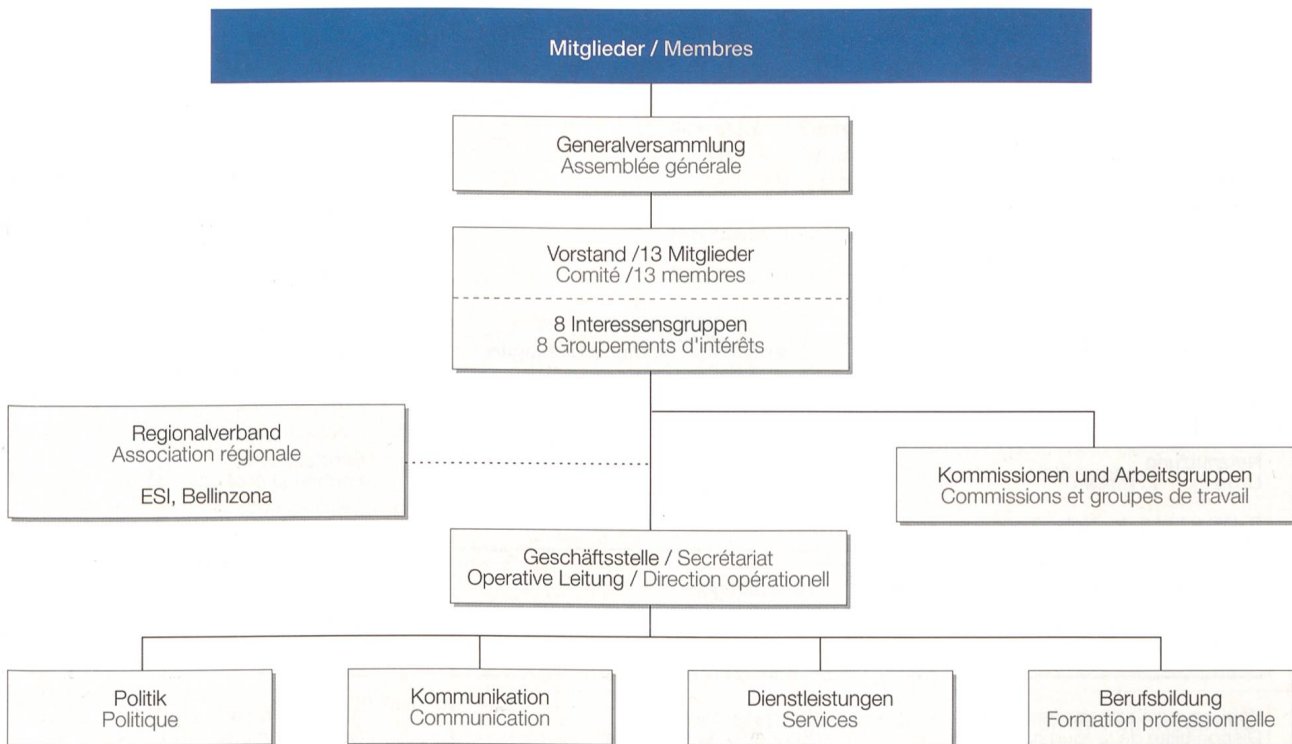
Mitglieder / Membres

Generalversammlung
Assemblée générale

Vorstand /13 Mitglieder
Comité /13 membres

8 Interessensgruppen
8 Groupements d'intérêts

Regionalverband
Association régionale

ESI, Bellinzona

Kommissionen und Arbeitsgruppen
Commissions et groupes de travail

Geschäftsstelle / Secrétariat
Operative Leitung / Direction opérationell

Politik
Politique

Kommunikation
Communication

Dienstleistungen
Services

Berufsbildung
Formation professionnelle